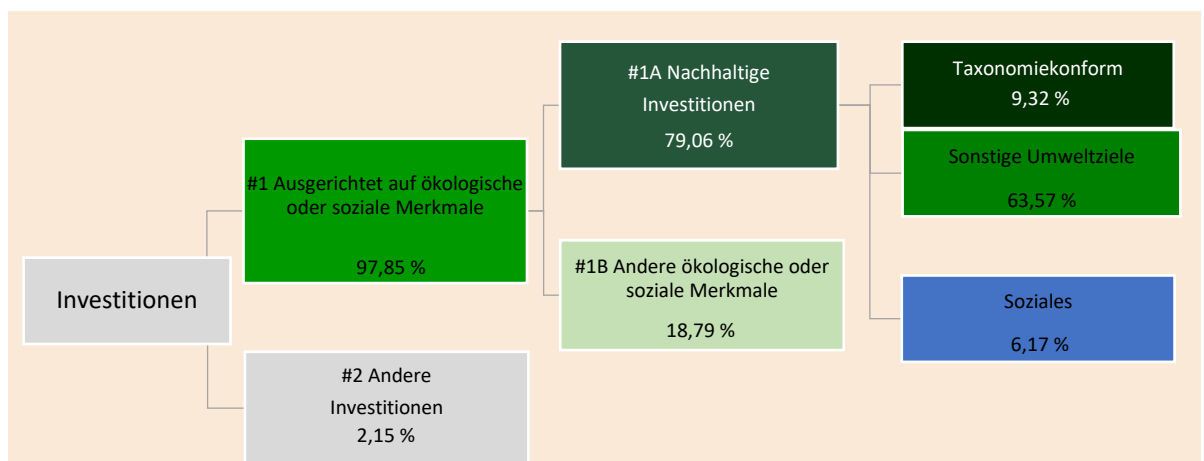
Investitionen

#1 Ausgerichtet auf ökologische oder soziale Merkmale

97,85 %

#2 Andere Investitionen
2,15 %

#1A Nachhaltige Investitionen
79,06 %

#1B Andere ökologische oder soziale Merkmale
18,79 %

Taxonomiekonform
9,32 %

Sonstige Umweltziele
63,57 %

Soziales
6,17 %